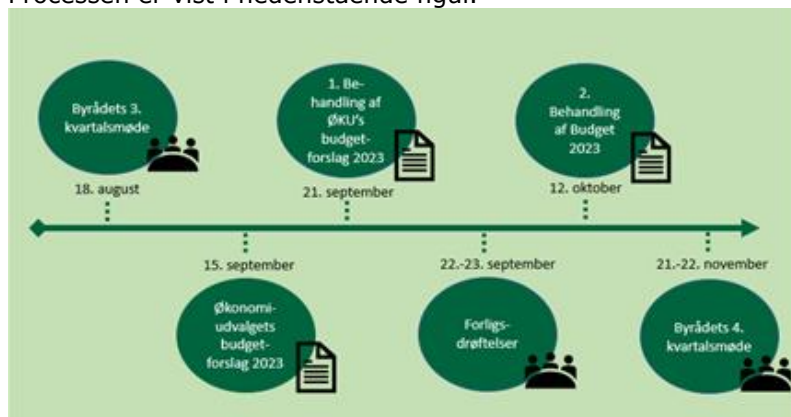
Processen er vist i nedenstående figur.

Byrådets 3. kvartalsmøde

18. august

1. Behandling af ØKU's budgetforslag 2023

21. september

2. Behandling af Budget 2023

12. oktober

15. september

Økonomiudvalgets budgetforslag 2023

22.-23. september

Forligsdrøftelser

21.-22. november

Byrådets 4. kvartalsmøde